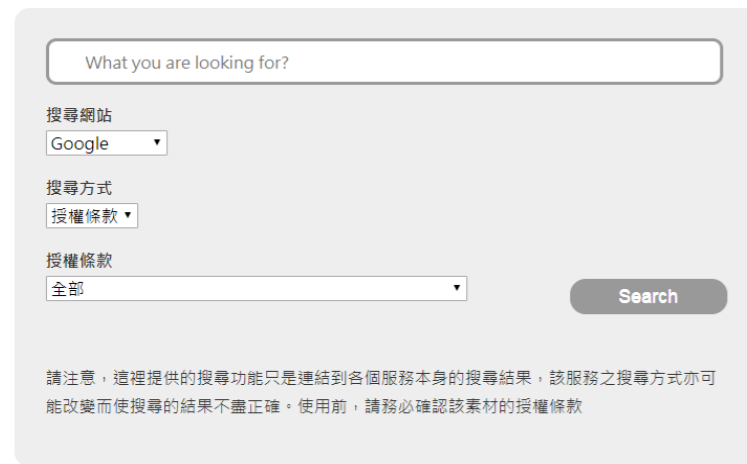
What you are looking for?

搜尋網站
Google

搜尋方式
授權條款

授權條款
全部

Search

請注意，這裡提供的搜尋功能只是連結到各個服務本身的搜尋結果，該服務之搜尋方式亦可能改變而使搜尋的結果不盡正確。使用前，請務必確認該素材的授權條款